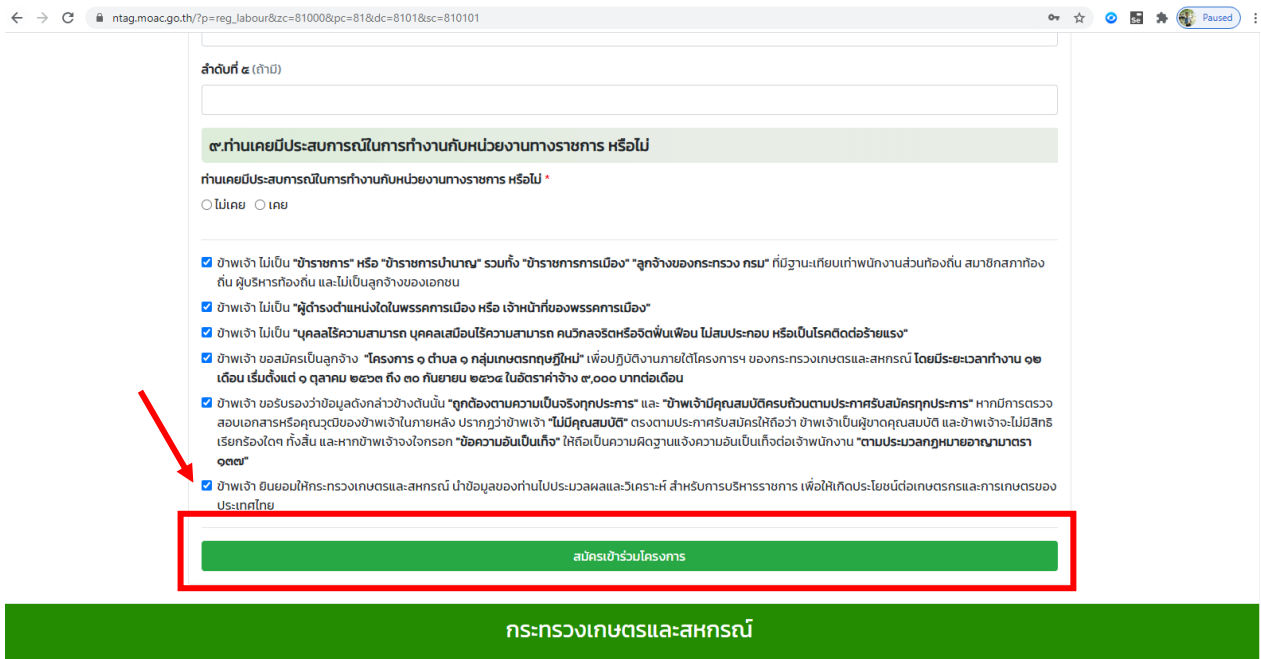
ntag.moac.go.th/?p=reg_labour&zc=81000&pc=81&dc=8101&sc=810101

Paused

ลำดับที่ ๕ (ถ้ามี)

๙.ท่านเคยมีประสบการณ์ในการทำงานกับหน่วยงานทางราชการ หรือไม่

ท่านเคยมีประสบการณ์ในการทำงานกับหน่วยงานทางราชการ หรือไม่ *

ไม่เคย เคย

ข้าพเจ้า ไม่เป็น "ข้าราชการ" หรือ "ข้าราชการบำนาญ" รวมทั้ง "ข้าราชการการเมือง" "ลูกจ้างของกระทรวง กรม" ที่มีฐานะเทียบเท่าพนักงานส่วนท้องถิ่น สมาชิกสภาท้องถิ่น ผู้บริหารท้องถิ่น และไม่เป็นลูกจ้างของเอกชน

ข้าพเจ้า ไม่เป็น "ผู้ดำรงตำแหน่งใดในพรรคการเมือง หรือ เจ้าหน้าที่ของพรรคการเมือง"

ข้าพเจ้า ไม่เป็น "บุคคลไร้ความสามารถ บุคคลเสมือนไร้ความสามารถ คนวิกลจริตหรือจิตฟั่นเฟือน ไม่สมประกอบ หรือเป็นโรคติดต่อร้ายแรง"

ข้าพเจ้า ขอสมัครเป็นลูกจ้าง "โครงการ ๑ ตำบล ๑ กลุ่มเกษตรทฤษฎีใหม่" เพื่อปฏิบัติงานภายใต้โครงการฯ ของกระทรวงเกษตรและสหกรณ์ โดยมีระยะเวลาทำงาน ๑๒ เดือน เริ่มตั้งแต่ ๑ ตุลาคม ๒๕๖๓ ถึง ๓๐ กันยายน ๒๕๖๔ ในอัตราค่าจ้าง ๙,๐๐๐ บาทต่อเดือน

ข้าพเจ้า ขอรับรองว่าข้อมูลดังกล่าวข้างต้นนั้น "ถูกต้องตามความเป็นจริงทุกประการ" และ "ข้าพเจ้ามีคุณสมบัติครบถ้วนตามประกาศรับสมัครทุกประการ" หากมีการตรวจสอบเอกสารหรือคุณวุฒิของข้าพเจ้าในภายหลัง ปรากฏว่าข้าพเจ้า "ไม่มีคุณสมบัติ" ตรงตามประกาศรับสมัครให้ถือว่า ข้าพเจ้าเป็นผู้ขาดคุณสมบัติ และข้าพเจ้าจะไม่มีสิทธิเรียกร้องใดๆ ทั้งสิ้น และหากข้าพเจ้าจงใจกรอก "ข้อความอันเป็นเท็จ" ให้ถือเป็นความผิดฐานแจ้งความอันเป็นเท็จต่อเจ้าพนักงาน "ตามประมวลกฎหมายอาญามาตรา ๑๓๗"

ข้าพเจ้า ยินยอมให้กระทรวงเกษตรและสหกรณ์ นำข้อมูลของท่านไปประมวลผลและวิเคราะห์ สำหรับการบริหารราชการ เพื่อให้เกิดประโยชน์ต่อเกษตรกรและการเกษตรของประเทศไทย

สมัครเข้าร่วมโครงการ

กระทรวงเกษตรและสหกรณ์